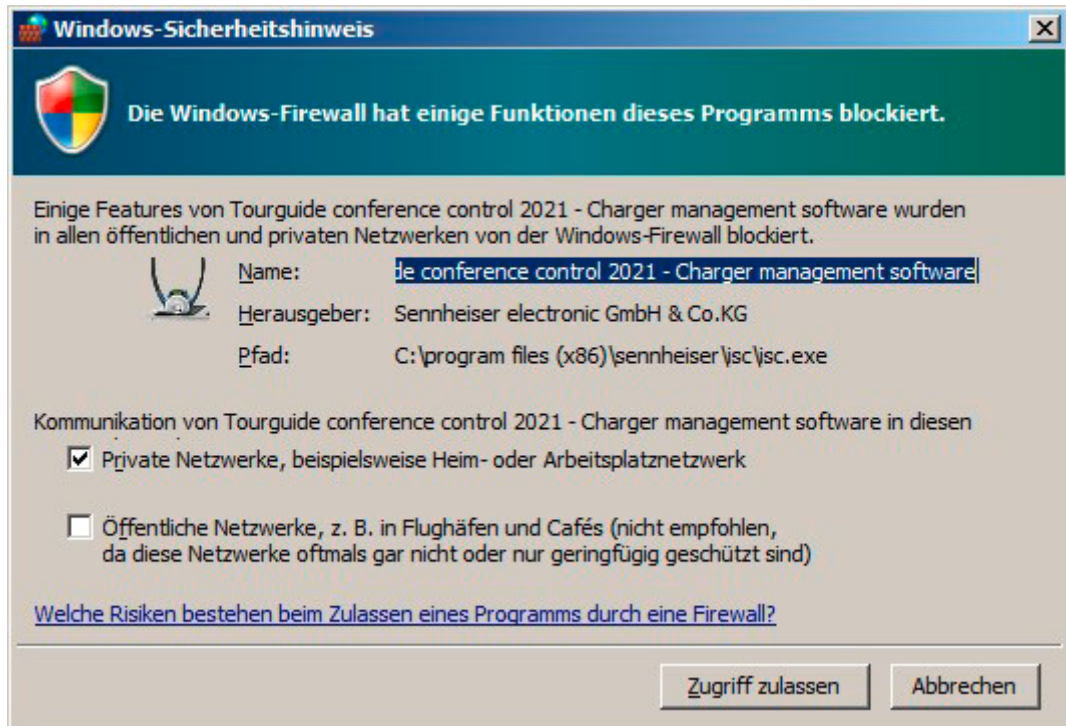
Windows-Sicherheitshinweis

Die Windows-Firewall hat einige Funktionen dieses Programms blockiert.

Einige Features von Tourguide conference control 2021 - Charger management software wurden in allen öffentlichen und privaten Netzwerken von der Windows-Firewall blockiert.

Name: de conference control 2021 - Charger management software

Herausgeber: Sennheiser electronic GmbH & Co.KG

Pfad: C:\program files (x86)\sennheiser\isc\isc.exe

Kommunikation von Tourguide conference control 2021 - Charger management software in diesen

Private Netzwerke, beispielsweise Heim- oder Arbeitsplatznetzwerk

Öffentliche Netzwerke, z. B. in Flughäfen und Cafés (nicht empfohlen, da diese Netzwerke oftmals gar nicht oder nur geringfügig geschützt sind)

Welche Risiken bestehen beim Zulassen eines Programms durch eine Firewall?

Zugriff zulassen

Abbrechen